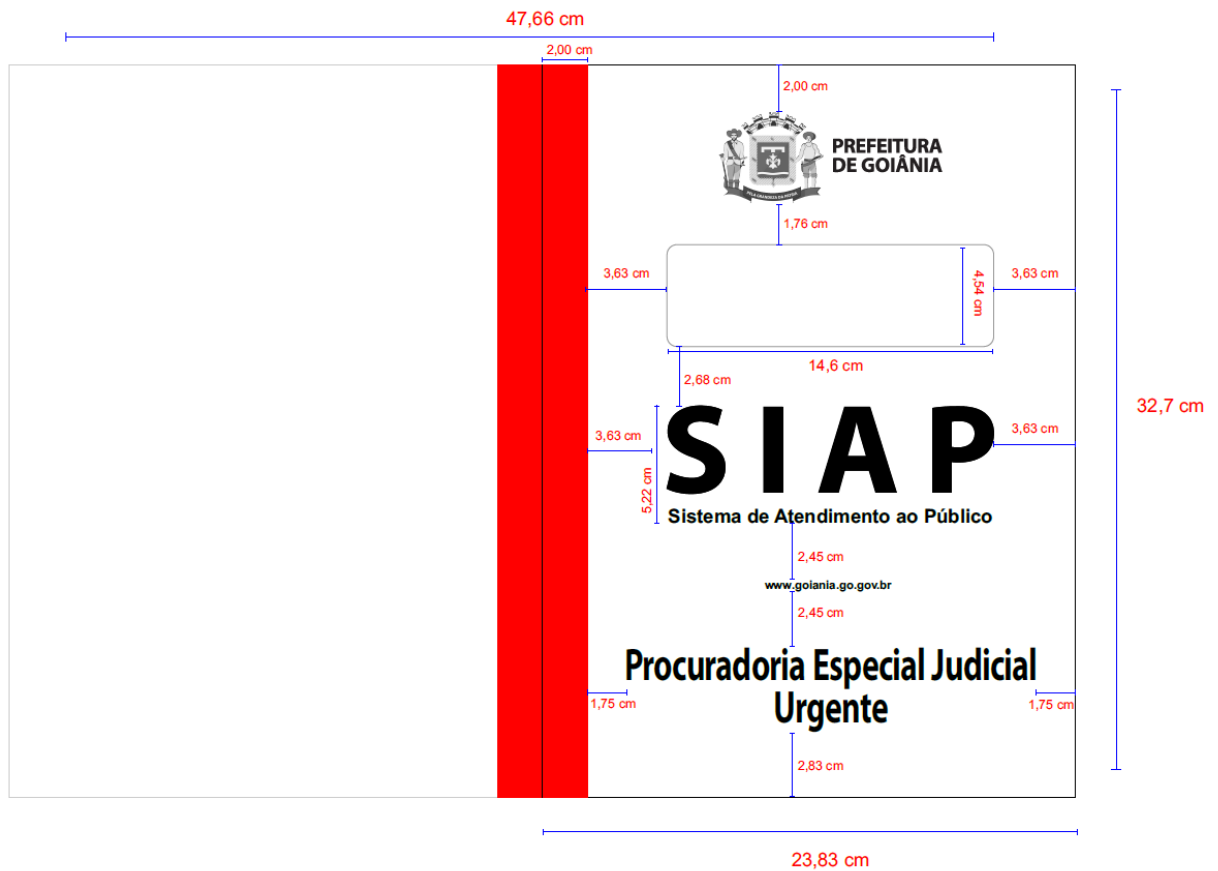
47,66 cm

2,00 cm

2,00 cm

PREFEITURA
DE GOIÂNIA

1,76 cm

3,63 cm

4,54 cm

3,63 cm

14,6 cm

2,68 cm

32,7 cm

3,63 cm

SIAP

3,63 cm

5,22 cm

Sistema de Atendimento ao Público

2,45 cm

www.goiania.go.gov.br

2,45 cm

Procuradoria Especial Judicial
Urgente

1,75 cm

1,75 cm

2,83 cm

23,83 cm